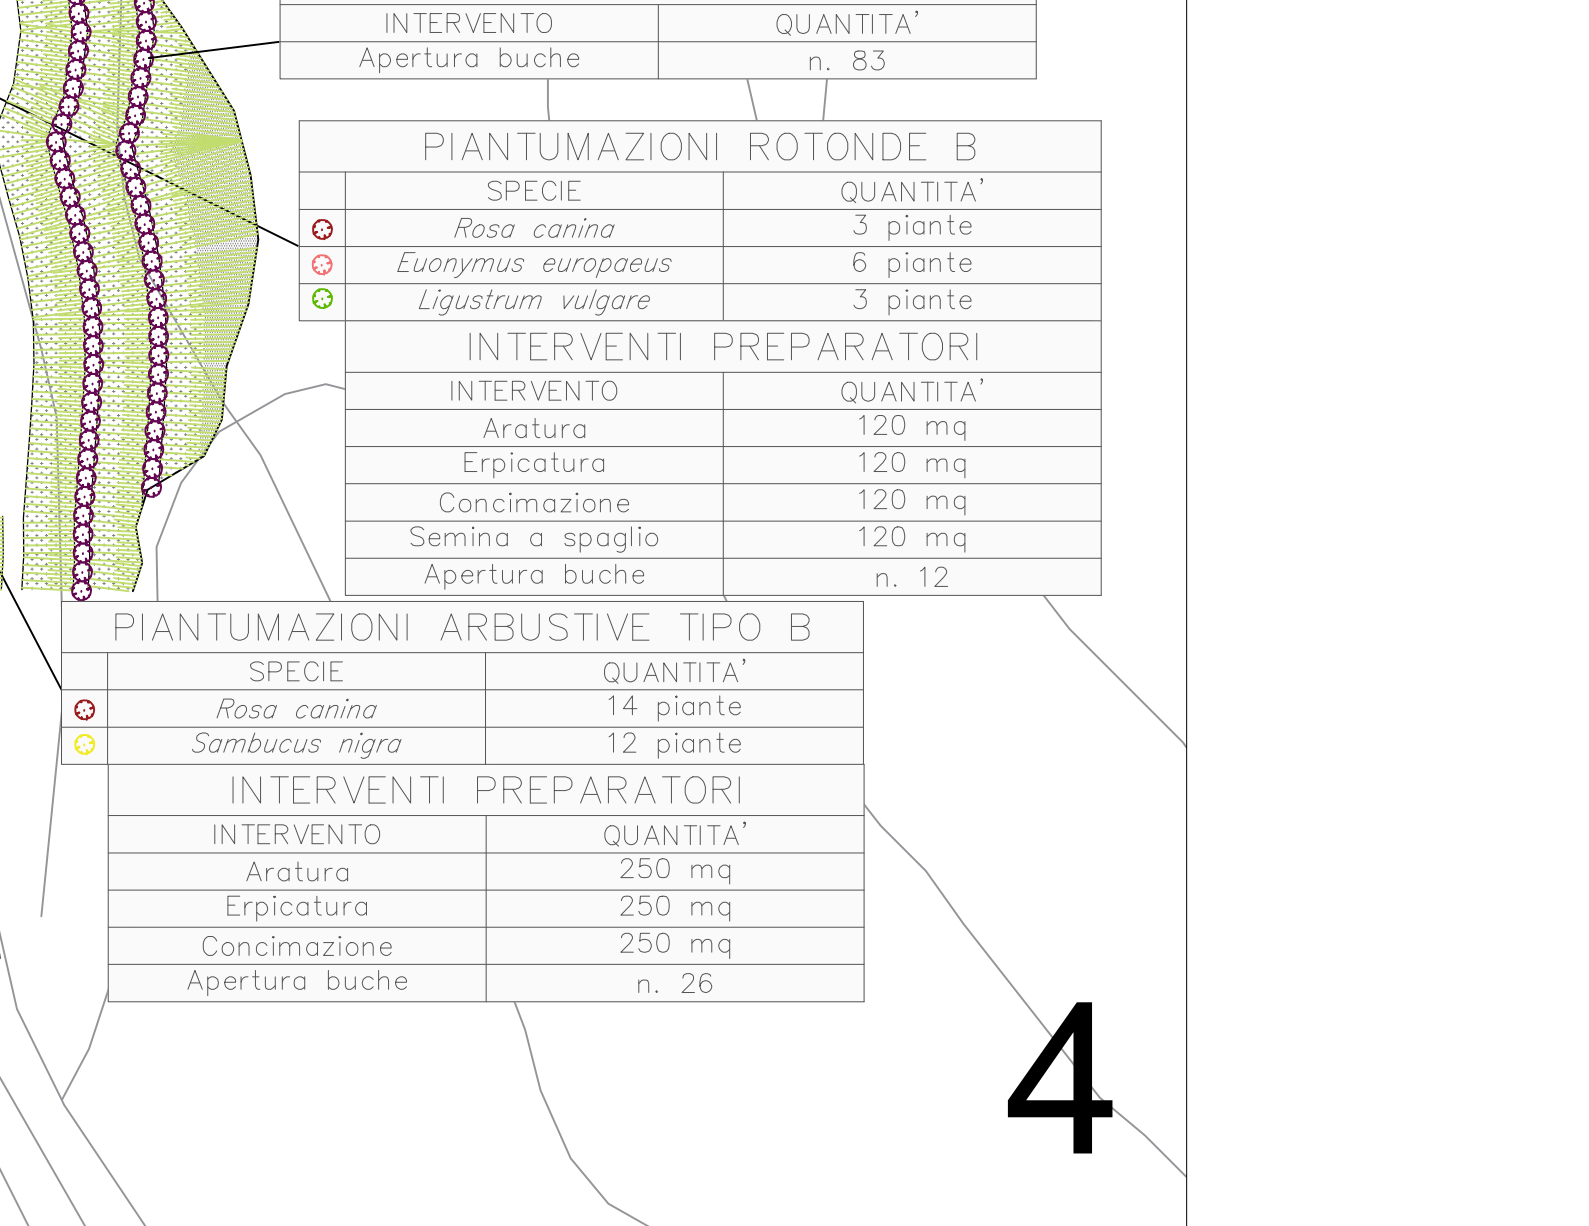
| INTERVENTO | QUANTITA' |
|---|---|
| Apertura buche | n. 83 |

PIANTUMAZIONI ROTONDE B

| SPECIE | QUANTITA' |
|---|---|
| Rosa canina | 3 piante |
| Euonymus europaeus | 6 piante |
| Ligustrum vulgare | 3 piante |

INTERVENTI PREPARATORI

| INTERVENTO | QUANTITA' |
|---|---|
| Aratura | 120 mq |
| Erpicatura | 120 mq |
| Concimazione | 120 mq |
| Semina a spaglio | 120 mq |
| Apertura buche | n. 12 |

PIANTUMAZIONI ARBUSTIVE TIPO B

| SPECIE | QUANTITA' |
|---|---|
| Rosa canina | 14 piante |
| Sambucus nigra | 12 piante |

INTERVENTI PREPARATORI

| INTERVENTO | QUANTITA' |
|---|---|
| Aratura | 250 mq |
| Erpicatura | 250 mq |
| Concimazione | 250 mq |
| Apertura buche | n. 26 |

4